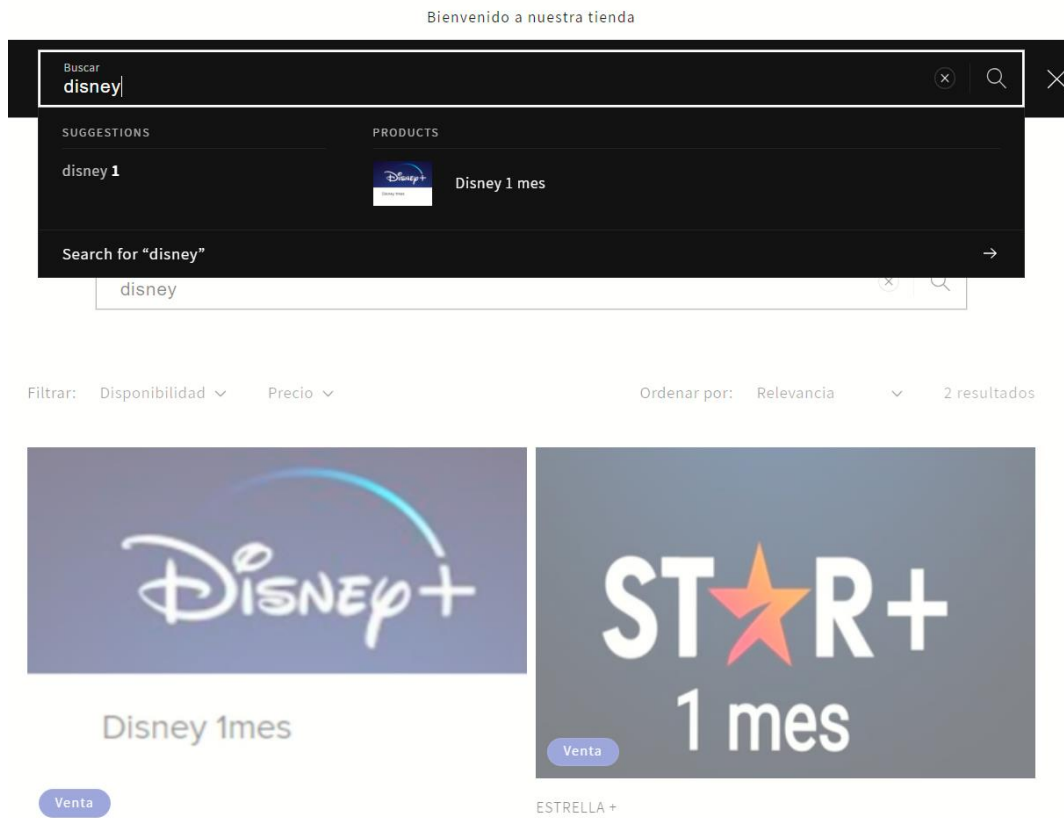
Bienvenido a nuestra tienda

Buscar
disney

SUGGESTIONS
disney 1

PRODUCTS
Disney 1 mes

Search for “disney” →

disney

Filtrar: Disponibilidad Precio

Ordenar por: Relevancia

2 resultados

Disney+

Disney 1mes

Venta

STAR+
1 mes

Venta

ESTRELLA +